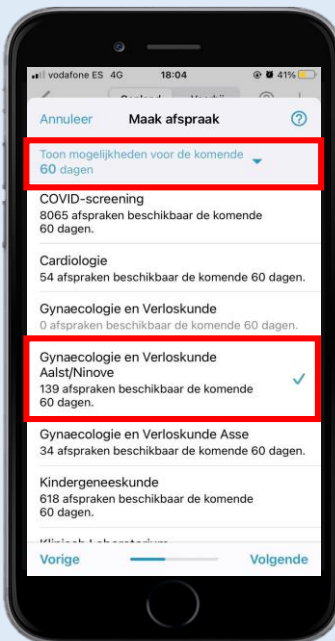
vodafone ES 4G 18:04 41%

Annuleer Maak afspraak ?

Toon mogelijkheden voor de komende 60 dagen

COVID-screening
8065 afspraken beschikbaar de komende 60 dagen.

Cardiologie
54 afspraken beschikbaar de komende 60 dagen.

Gynaecologie en Verloskunde
0 afspraken beschikbaar de komende 60 dagen.

Gynaecologie en Verloskunde Aalst/Ninove
139 afspraken beschikbaar de komende 60 dagen.

Gynaecologie en Verloskunde Asse
34 afspraken beschikbaar de komende 60 dagen.

Kindergeneeskunde
618 afspraken beschikbaar de komende 60 dagen.

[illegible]

Vorige Volgende